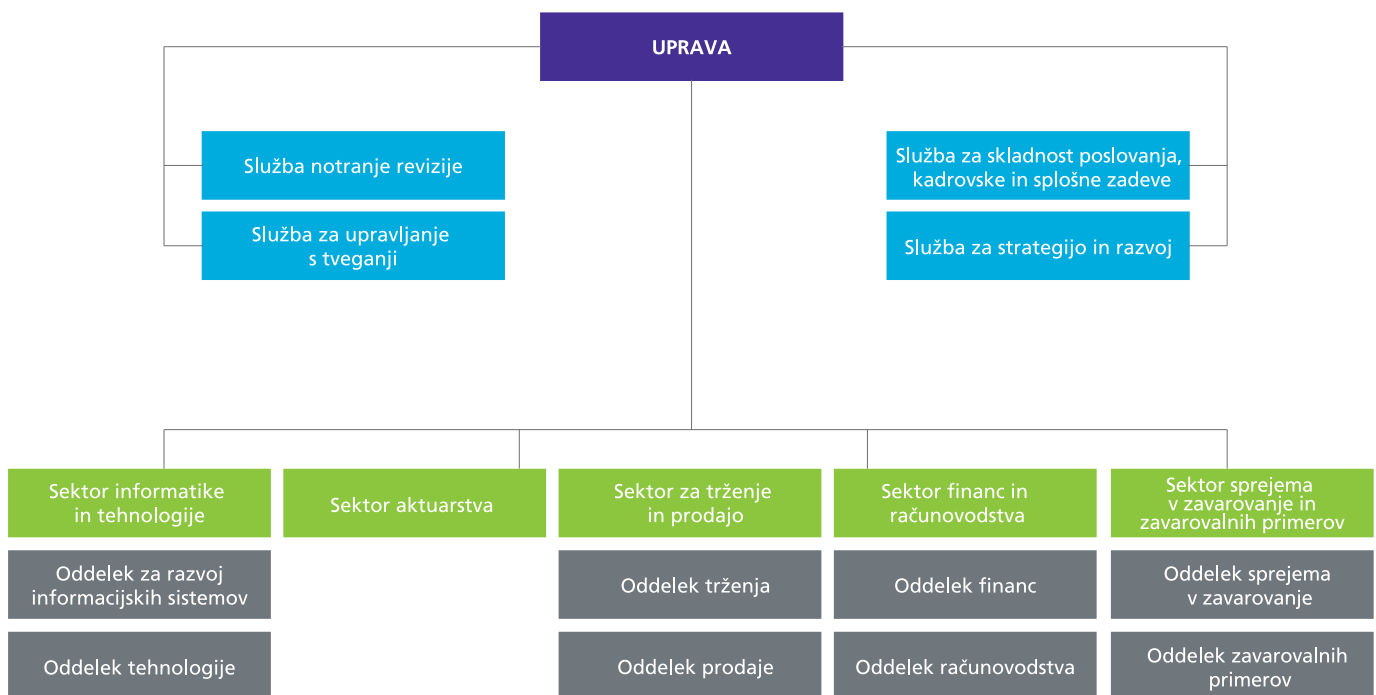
UPRAVA

Služba notranje revizije

Služba za upravljanje s tveganji

Služba za skladnost poslovanja, kadrovske in splošne zadeve

Služba za strategijo in razvoj

Sektor informatike in tehnologije

Oddelek za razvoj informacijskih sistemov

Oddelek tehnologije

Sektor aktuarstva

Sektor za trženje in prodajo

Oddelek trženja

Oddelek prodaje

Sektor financ in računovodstva

Oddelek financ

Oddelek računovodstva

Sektor sprejema v zavarovanje in zavarovalnih primerov

Oddelek sprejema v zavarovanje

Oddelek zavarovalnih primerov